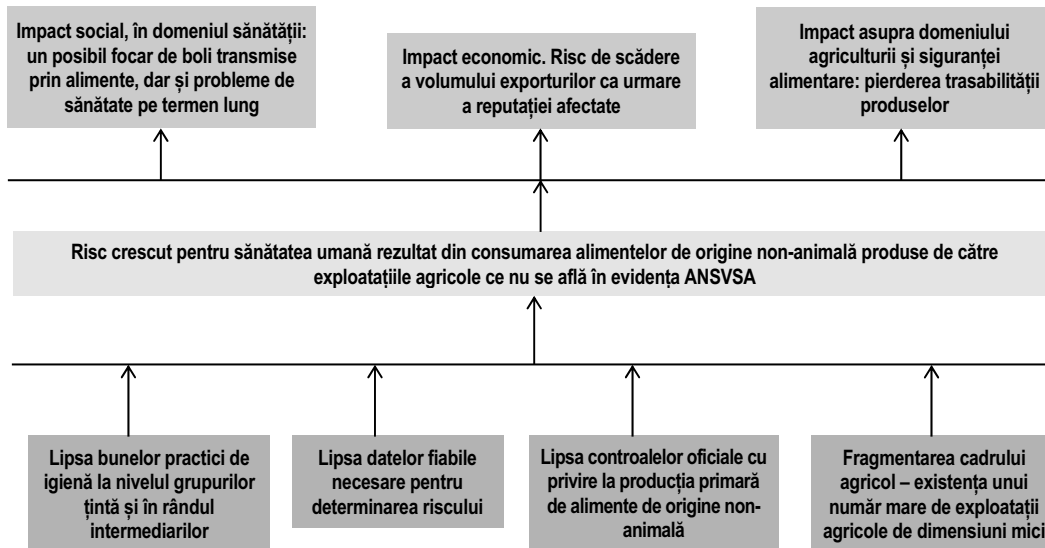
Impact social, în domeniul sănătății: un posibil focar de boli transmise prin alimente, dar și probleme de sănătate pe termen lung

Impact economic. Risc de scădere a volumului exporturilor ca urmare a reputației afectate

Impact asupra domeniului agriculturii și siguranței alimentare: pierderea trasabilității produselor

Risc crescut pentru sănătatea umană rezultat din consumarea alimentelor de origine non-animală produse de către exploatațiile agricole ce nu se află în evidența ANSVSA

Lipsa bunelor practici de igienă la nivelul grupurilor țintă și în rândul intermediarilor

Lipsa datelor fiabile necesare pentru determinarea riscului

Lipsa controalelor oficiale cu privire la producția primară de alimente de origine non-animală

Fragmentarea cadrului agricol – existența unui număr mare de exploatații agricole de dimensiuni mici